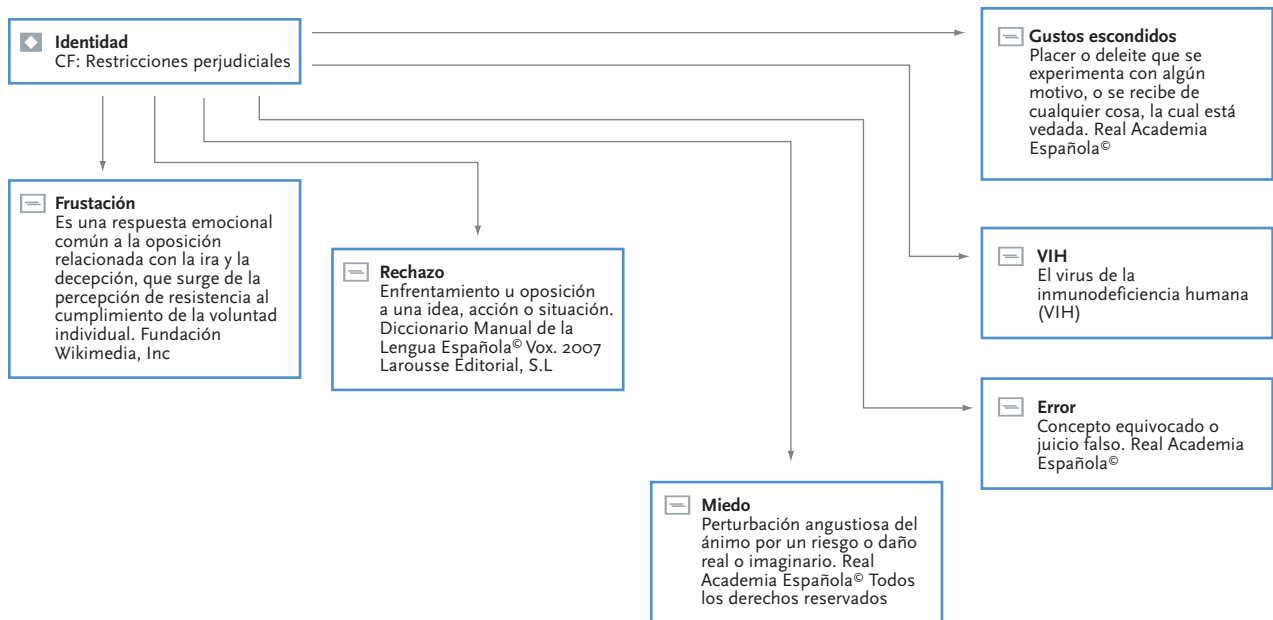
Identidad
CF: Restricciones perjudiciales

Gustos escondidos
Placer o deleite que se experimenta con algún motivo, o se recibe de cualquier cosa, la cual está vedada. Real Academia Española©

Frustación
Es una respuesta emocional común a la oposición relacionada con la ira y la decepción, que surge de la percepción de resistencia al cumplimiento de la voluntad individual. Fundación Wikimedia, Inc

Rechazo
Enfrentamiento u oposición a una idea, acción o situación. Diccionario Manual de la Lengua Española© Vox. 2007 Larousse Editorial, S.L

VIH
El virus de la inmunodeficiencia humana (VIH)

Error
Concepto equivocado o juicio falso. Real Academia Española©

Miedo
Perturbación angustiosa del ánimo por un riesgo o daño real o imaginario. Real Academia Española© Todos los derechos reservados